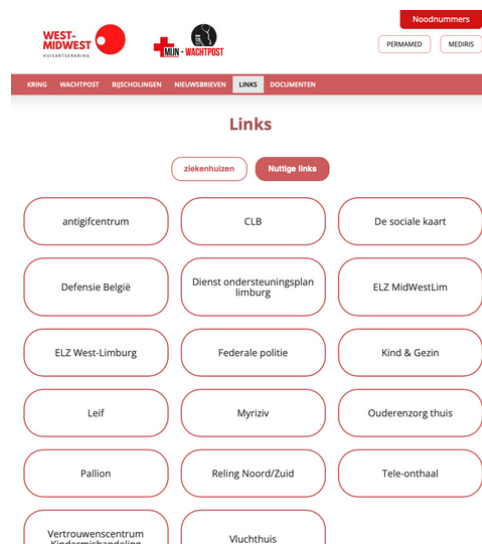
WEST-MIDWEST
HUISARTSENKRING

MLIN - WACHTPOST

Noodnummers

PERMAMED

MEDIRIS

KRING WACHTPOST BIJSCHOLINGEN NIEUWSBRIEVEN LINKS DOCUMENTEN

Links

ziekenhuizen

Nuttige links

antigifcentrum

CLB

De sociale kaart

Defensie België

Dienst ondersteuningsplan limburg

ELZ MidWestLim

ELZ West-Limburg

Federale politie

Kind & Gezin

Leif

Myriziv

Ouderenzorg thuis

Pallion

Reling Noord/Zuid

Tele-onthaal

Vertrouwenscentrum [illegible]

Vluchthuis